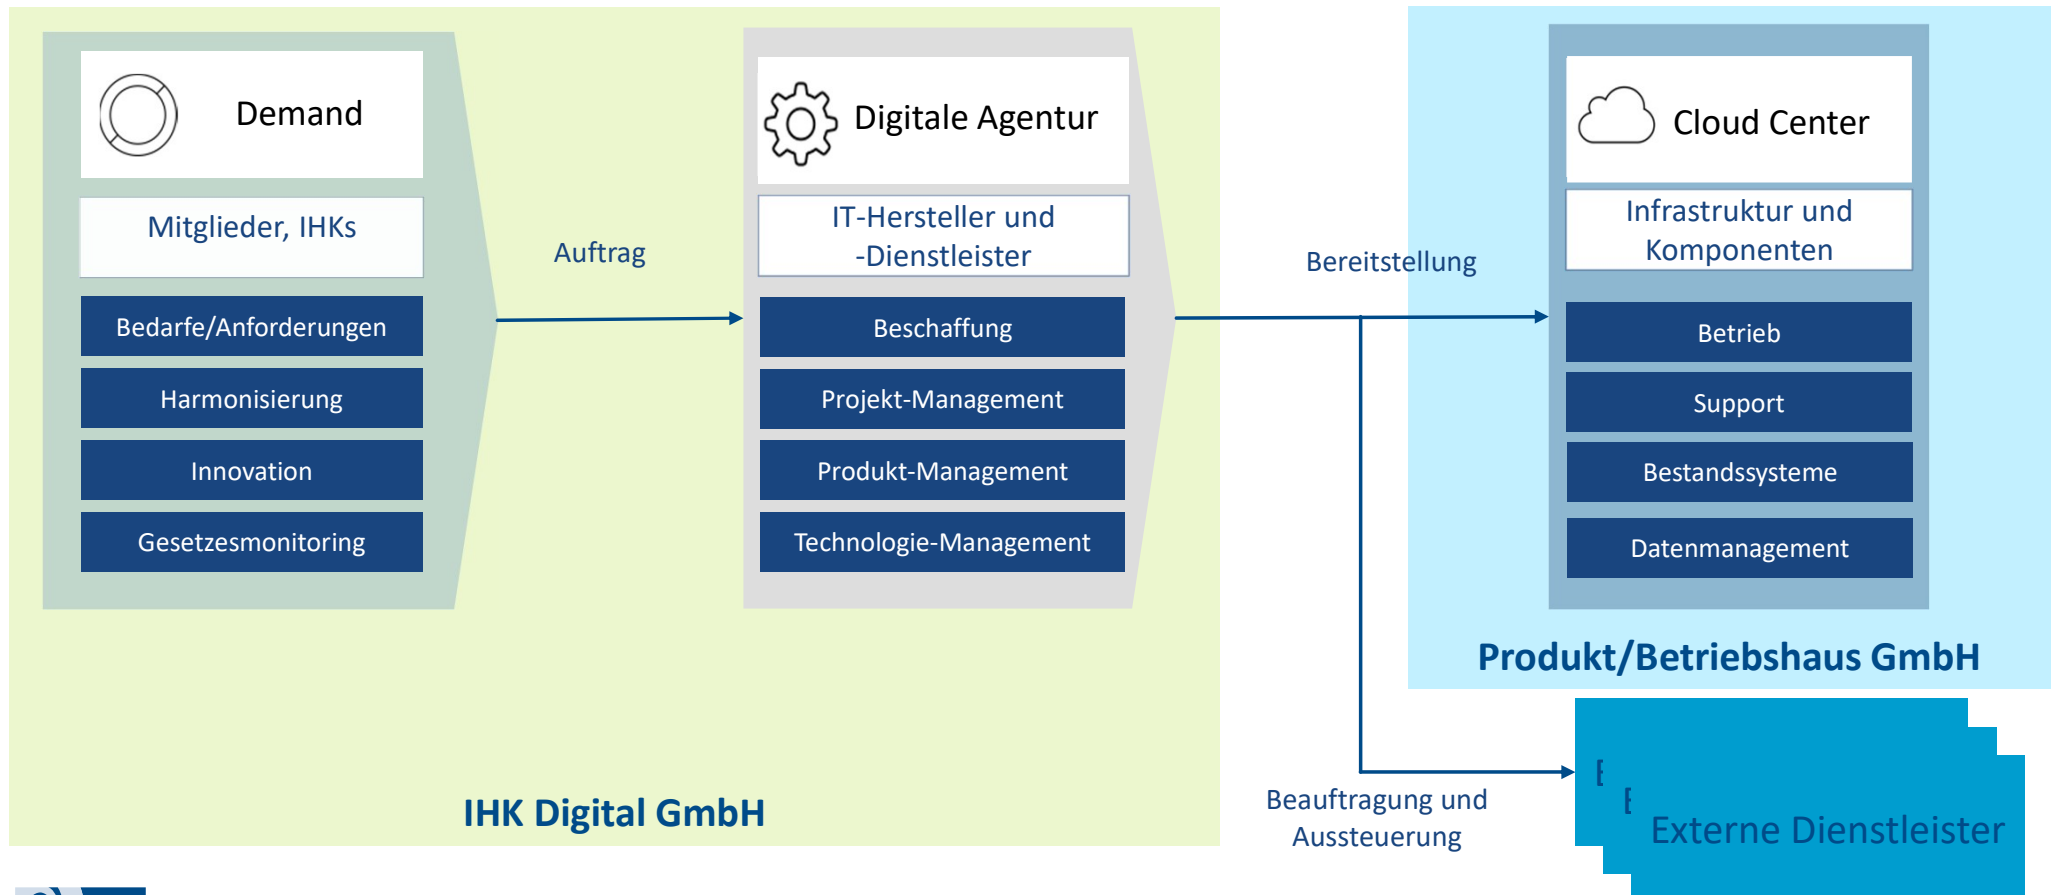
Demand

Mitglieder, IHKs

Bedarfe/Anforderungen

Harmonisierung

Innovation

Gesetzesmonitoring

Auftrag

Digitale Agentur

IT-Hersteller und -Dienstleister

Beschaffung

Projekt-Management

Produkt-Management

Technologie-Management

Bereitstellung

Cloud Center

Infrastruktur und Komponenten

Betrieb

Support

Bestandssysteme

Datenmanagement

Produkt/Betriebshaus GmbH

IHK Digital GmbH

Beauftragung und Aussteuerung

Externe Dienstleister